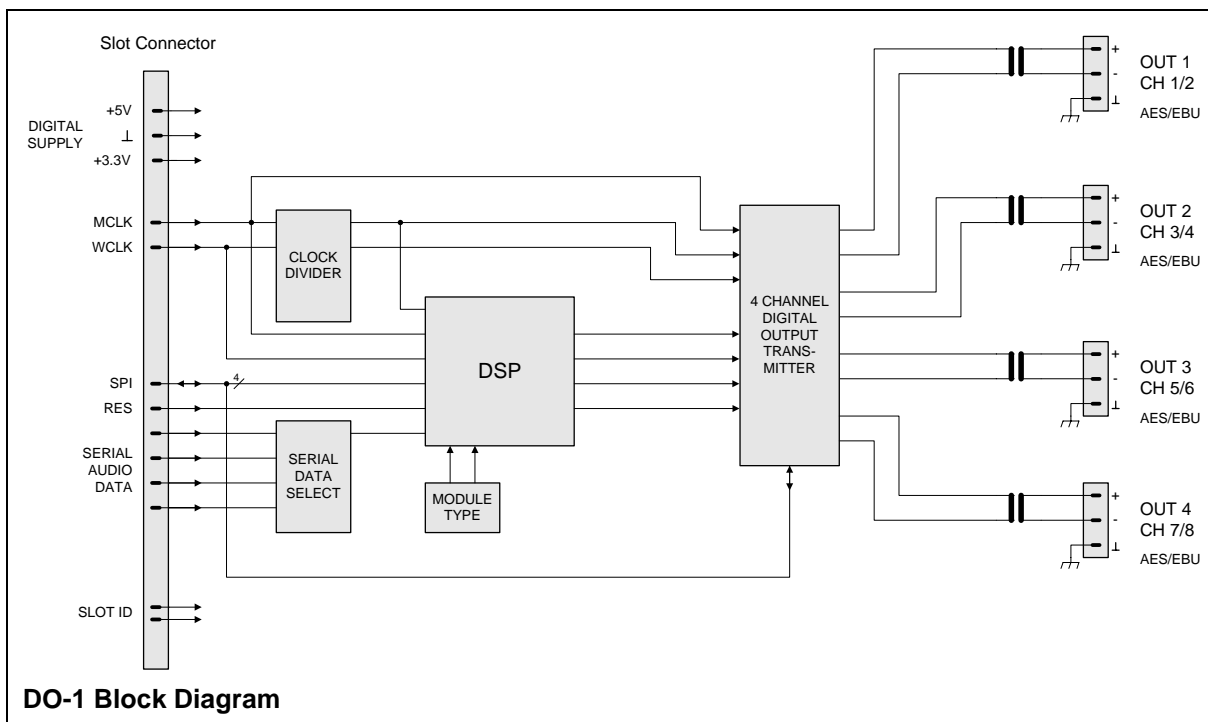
Slot Connector

DIGITAL SUPPLY

+5V

⊥

+3.3V

MCLK

WCLK

SPI

RES

SERIAL AUDIO DATA

SLOT ID

CLOCK DIVIDER

DSP

SERIAL DATA SELECT

MODULE TYPE

4

4 CHANNEL DIGITAL OUTPUT TRANSMITTER

+
-
⊥
OUT 1
CH 1/2
AES/EBU

+
-
⊥
OUT 2
CH 3/4
AES/EBU

+
-
⊥
OUT 3
CH 5/6
AES/EBU

+
-
⊥
OUT 4
CH 7/8
AES/EBU

DO-1 Block Diagram